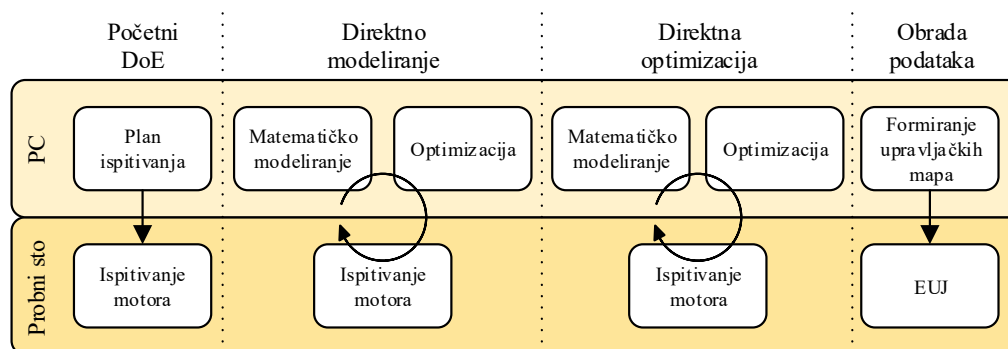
Početni DoE

Direktno modeliranje

Direktna optimizacija

Obrada podataka

PC

Plan ispitivanja

Matematičko modeliranje

Optimizacija

Matematičko modeliranje

Optimizacija

Formiranje upravljačkih mapa

Probni sto

Ispitivanje motora

Ispitivanje motora

Ispitivanje motora

EUJ